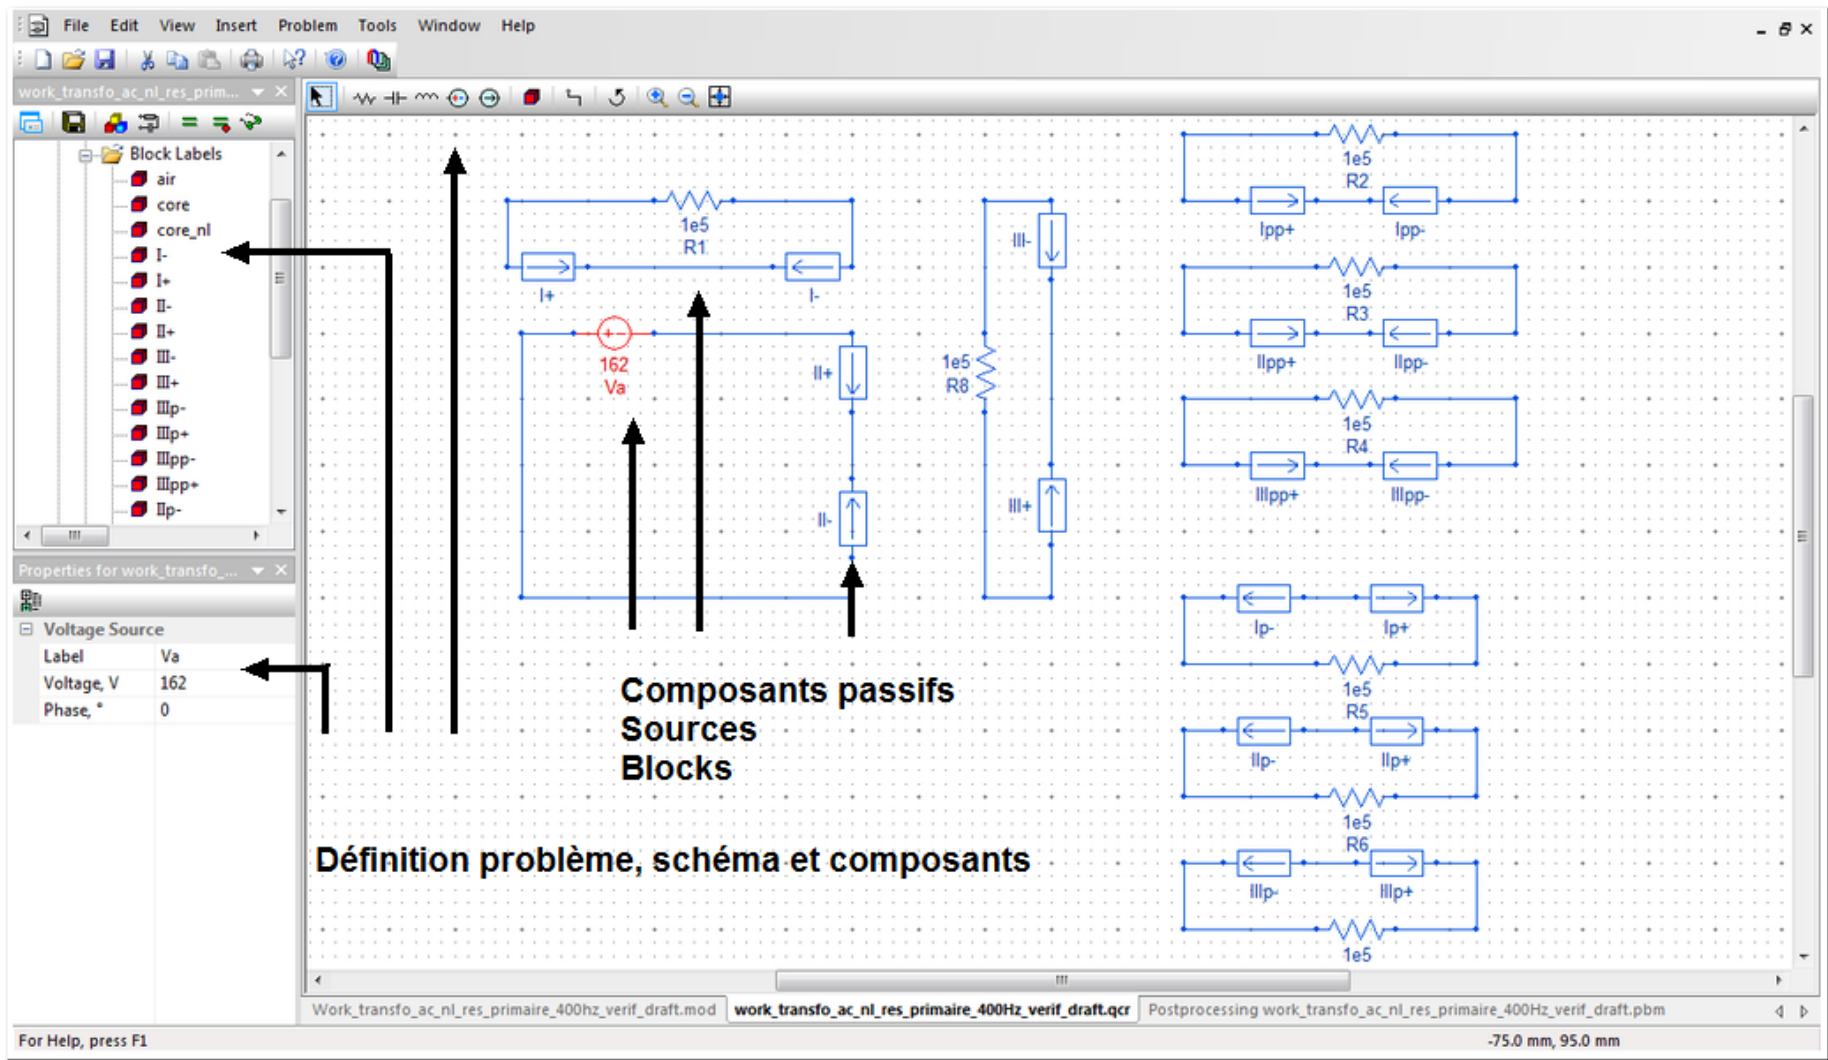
File Edit View Insert Problem Tools Window Help

work_transfo_ac_nl_res_prim...

Block Labels
air
core
core_nl
I-
I+
II-
II+
III-
III+
IIIp-
IIIp+
IIIpp-
IIIpp+
IIp-

Properties for work_transfo_...

Voltage Source

| Label | Va |
|---|---|
| Voltage, V | 162 |
| Phase, ° | 0 |

1e5
R1
I+
I-
162
Va
II+
II-
III-
1e5
R8
III+
1e5
R2
Ipp+
Ipp-
1e5
R3
IIpp+
IIpp-
1e5
R4
IIIpp+
IIIpp-
Ip-
Ip+
1e5
R5
IIp-
IIp+
1e5
R6
IIIp-
IIIp+
1e5

Composants passifs
Sources
Blocks

Définition problème, schéma et composants

Work_transfo_ac_nl_res_primaire_400hz_verif_draft.mod
work_transfo_ac_nl_res_primaire_400Hz_verif_draft.qcr
Postprocessing work_transfo_ac_nl_res_primaire_400Hz_verif_draft.pbm

For Help, press F1
-75.0 mm, 95.0 mm